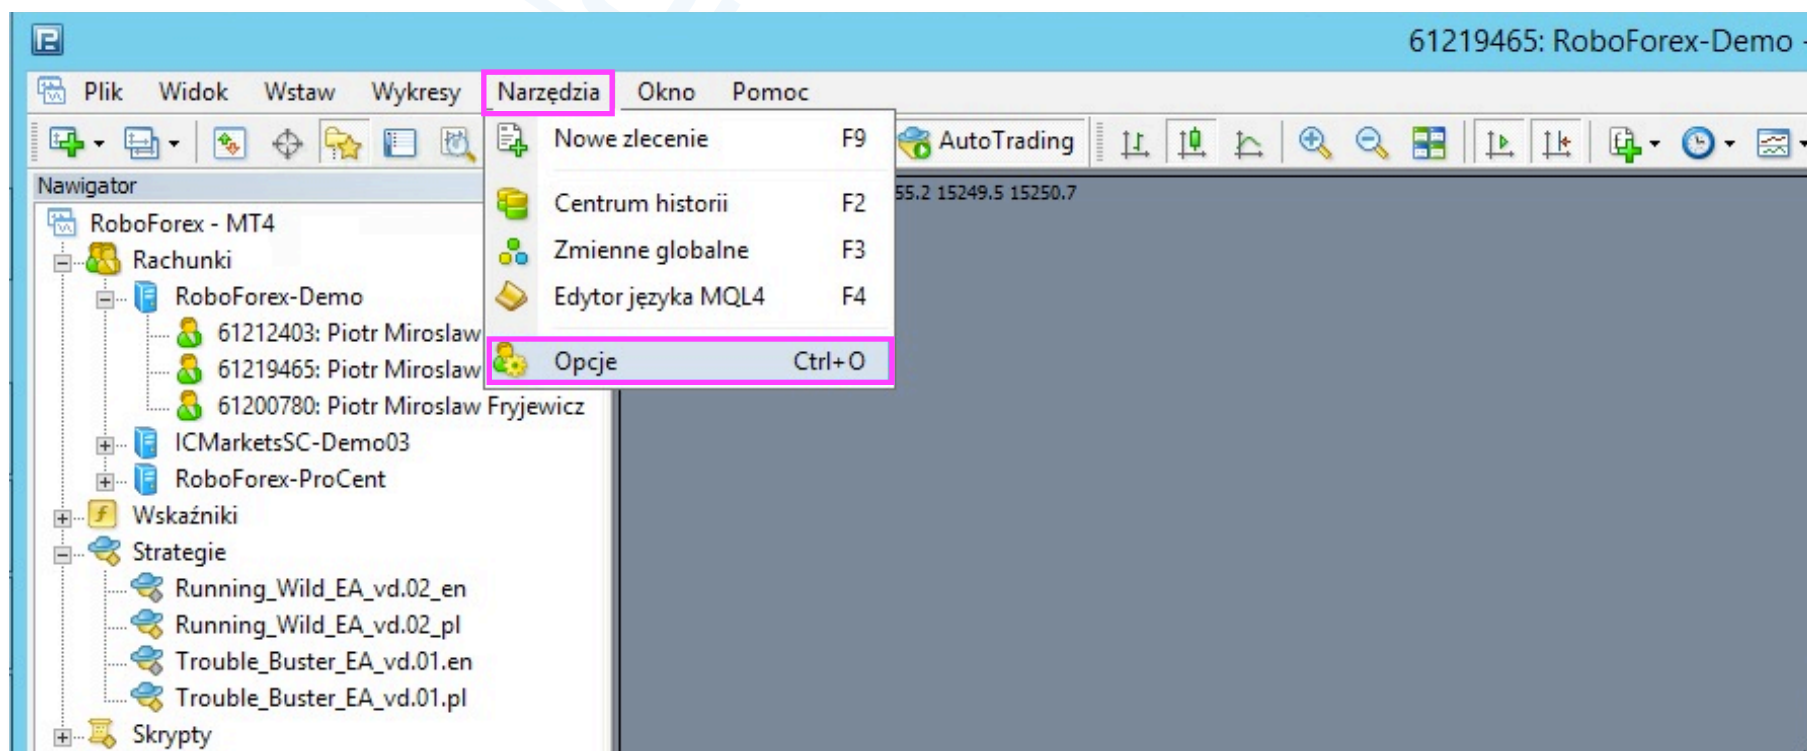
61219465: RoboForex-Demo

Plik Widok Wstaw Wykresy Narzędzia Okno Pomoc

AutoTrading

Nawigator

RoboForex - MT4
Rachunki
RoboForex-Demo
61212403: Piotr Miroslaw
61219465: Piotr Miroslaw
61200780: Piotr Miroslaw Fryjewicz
ICMarketsSC-Demo03
RoboForex-ProCent
Wskaźniki
Strategie
Running_Wild_EA_vd.02_en
Running_Wild_EA_vd.02_pl
Trouble_Buster_EA_vd.01.en
Trouble_Buster_EA_vd.01.pl
Skrypty

| | |
|---|---|
| Nowe zlecenie | F9 |
| Centrum historii | F2 |
| Zmienne globalne | F3 |
| Edytor języka MQL4 | F4 |
| Opcje | Ctrl+O |

55.2 15249.5 15250.7